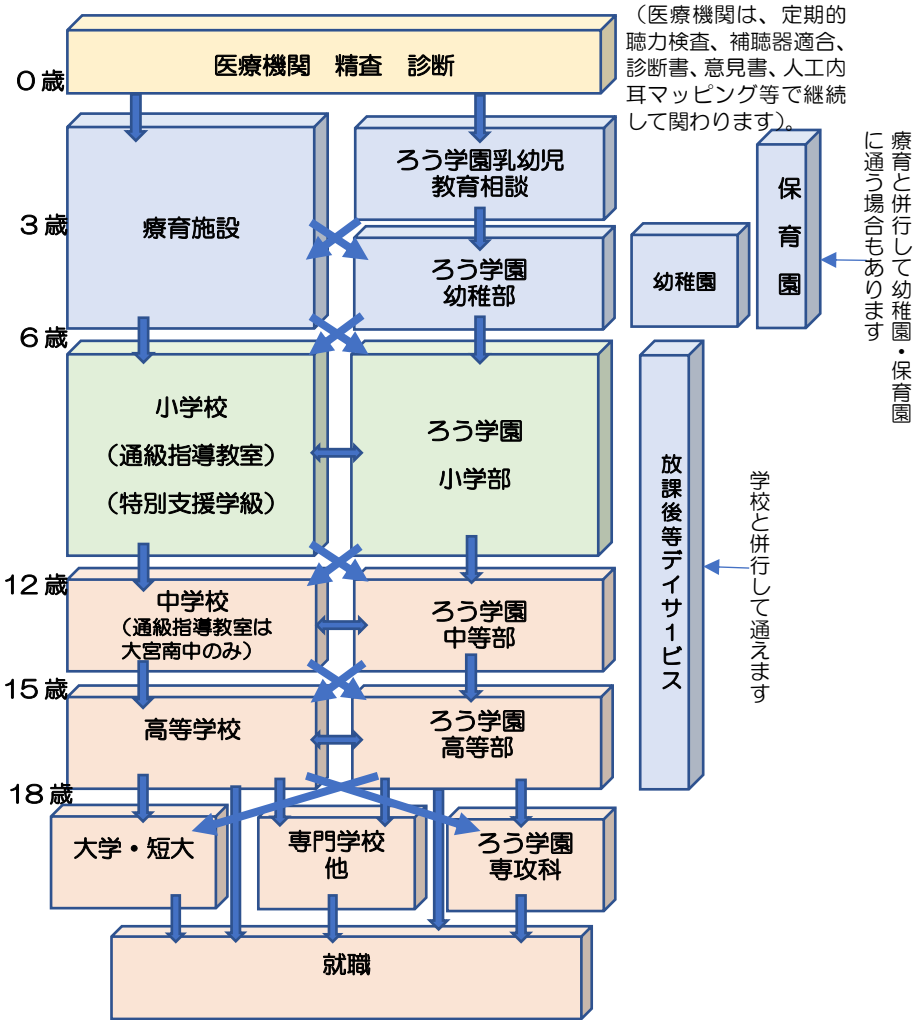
（医療機関は、定期的聴力検査、補聴器適合、診断書、意見書、人工内耳マッピング等で継続して関わります）。

０歳

医療機関　精査　診断

療育施設

ろう学園乳幼児教育相談

３歳

ろう学園幼稚部

幼稚園

保育園

療育と併行して幼稚園・保育園に通う場合もあります

６歳

小学校
（通級指導教室）
（特別支援学級）

ろう学園
小学部

放課後等デイサービス

学校と併行して通えます

12歳

中学校
（通級指導教室は大宮南中のみ）

ろう学園
中等部

15歳

高等学校

ろう学園
高等部

18歳

大学・短大

専門学校
他

ろう学園
専攻科

就職